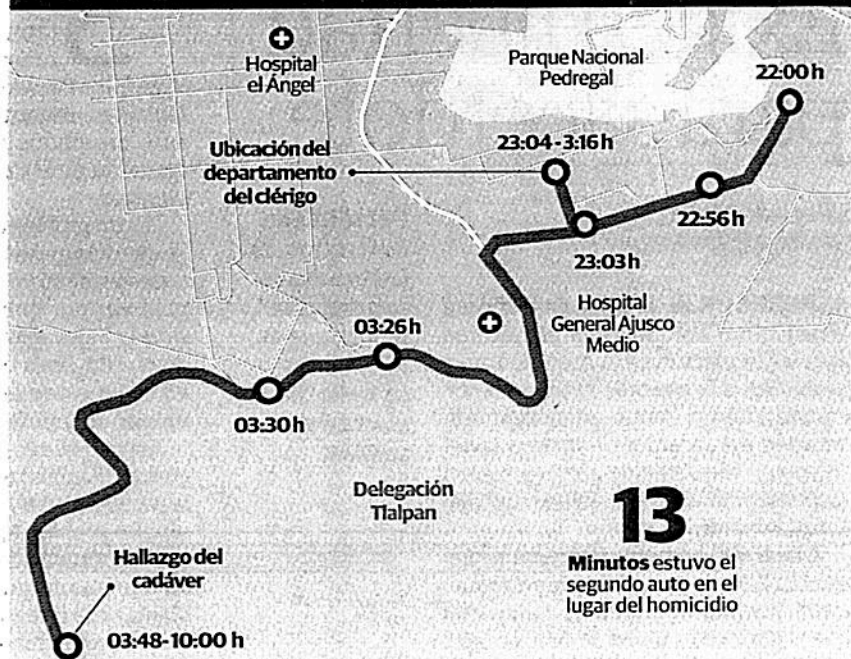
Hospital el Ángel

Parque Nacional Pedregal

22:00 h

Ubicación del departamento del clérigo

23:04 - 3:16 h

22:56 h

23:03 h

Hospital General Ajusco Medio

03:26 h

03:30 h

Delegación Tlalpan

13

Minutos estuvo el segundo auto en el lugar del homicidio

Hallazgo del cadáver

03:48-10:00 h